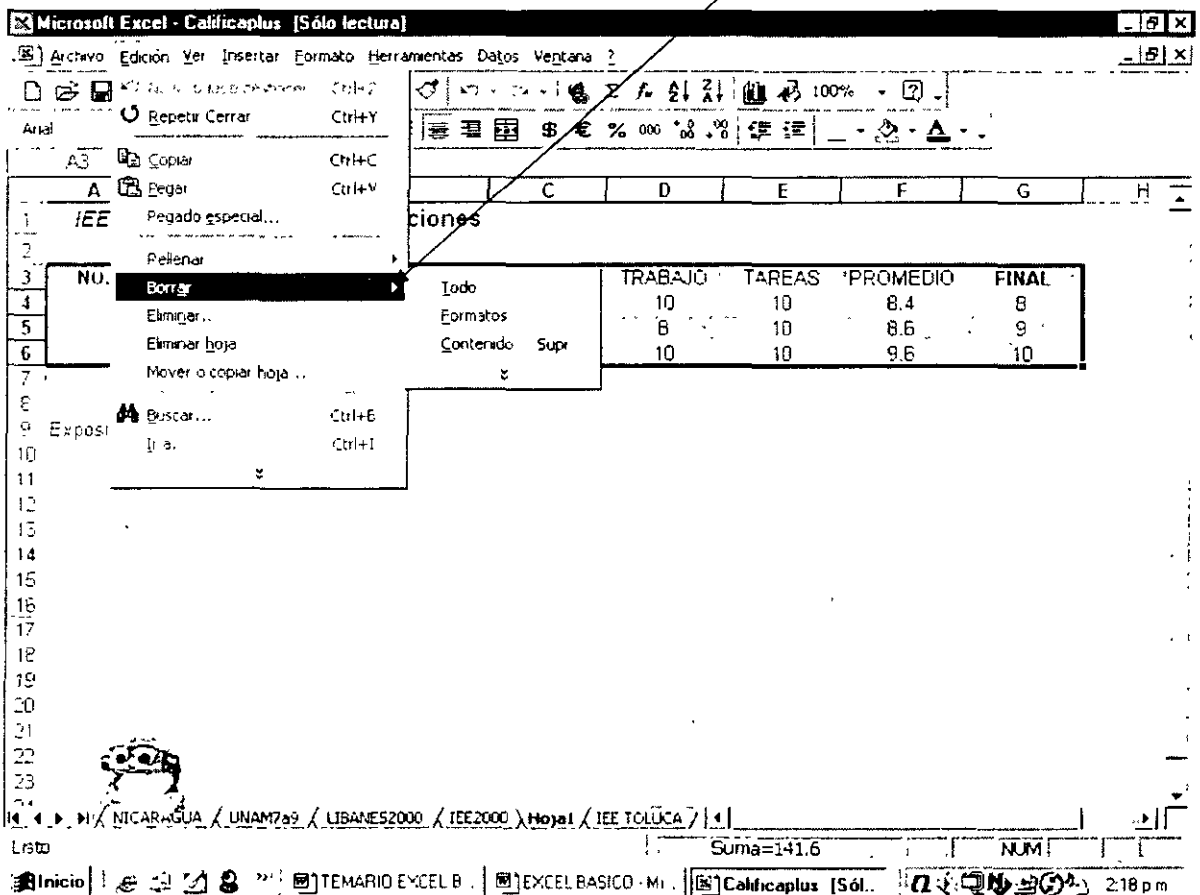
Microsoft Excel - Calificaplus [Sólo lectura]

Archivo Edición Ver Insertar Formato Herramientas Datos Ventana ?

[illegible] Ctrl+Z
Repetir Cerrar Ctrl+Y
Copiar Ctrl+C
Pegar Ctrl+V
Pegado especial...
Rellenar
Borrar
Eliminar...
Eliminar hoja
Mover o copiar hoja ...
Buscar... Ctrl+B
Ir a... Ctrl+I

Todo
Formatos
Contenido Supr

Arial
100%
A3

| | A | B | C | D | E | F | G | H |
|---|---|---|---|---|---|---|---|---|
| 1 | IEE | | ciones | | | | | |
| 2 | | | | | | | | |
| 3 | NO. | | | TRABAJO | TAREAS | PROMEDIO | FINAL | |
| 4 | | | | 10 | 10 | 8.4 | 8 | |
| 5 | | | | 8 | 10 | 8.6 | 9 | |
| 6 | | | | 10 | 10 | 9.6 | 10 | |
| 7 | | | | | | | | |
| 8 | | | | | | | | |
| 9 | Exposi | | | | | | | |

10 11 12 13 14 15 16 17 18 19 20 21 22 23

NICARAGUA UNAM7a9 LIBANES2000 IEE2000 Hoja1 IEE TOLUCA

Listo Suma=141.6 NUM

Inicio TEMARIO EXCEL B... EXCEL BASICO - Mi... Calificaplus [Sól... 2:18 p.m.